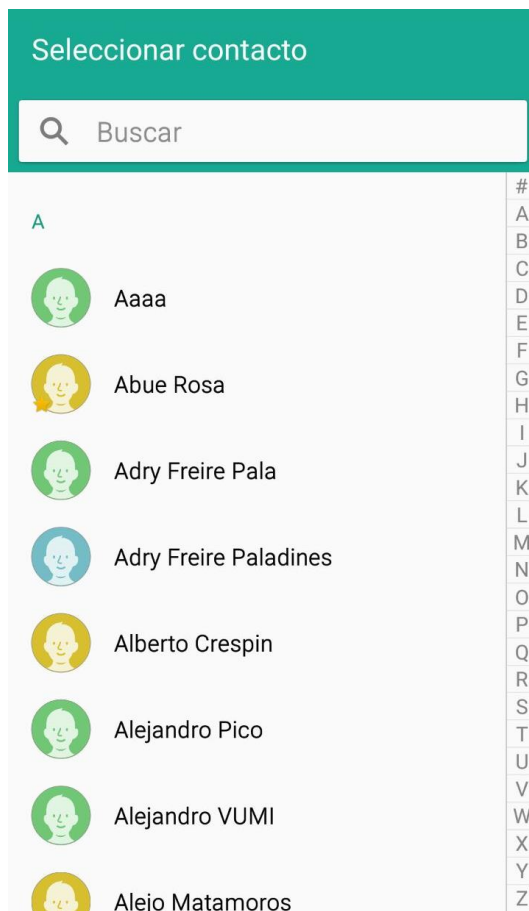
Seleccionar contacto

Buscar

A

Aaaa

Abue Rosa

Adry Freire Pala

Adry Freire Paladines

Alberto Crespin

Alejandro Pico

Alejandro VUMI

Alejo Matamoros

#
A
B
C
D
E
F
G
H
I
J
K
L
M
N
O
P
Q
R
S
T
U
V
W
X
Y
Z